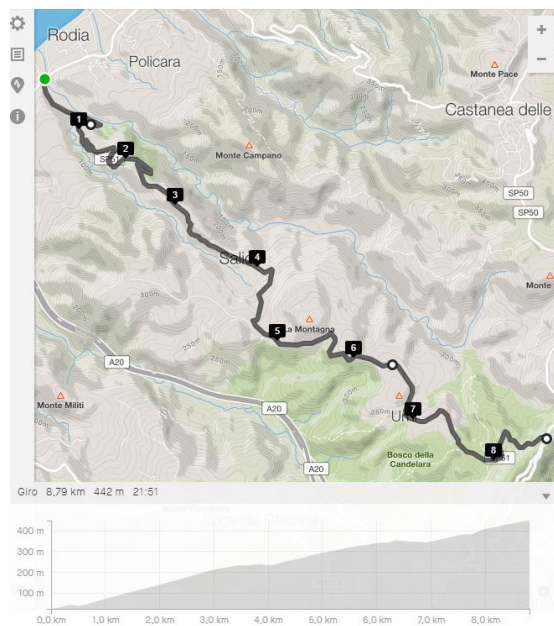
Rodia
Policara
Monte Pace
Castanea delle
1
2
SP50
Monte Campano
SP50
SP50
3
Salic
4
Monte
5
La Montagna
6
A20
Monte Militi
A20
Uri
7
Bosco della Candelara
8
SP51
A20
Giro 8,79 km 442 m 21:51
400 m
300 m
200 m
100 m
0,0 km
1,0 km
2,0 km
3,0 km
4,0 km
5,0 km
6,0 km
7,0 km
8,0 km